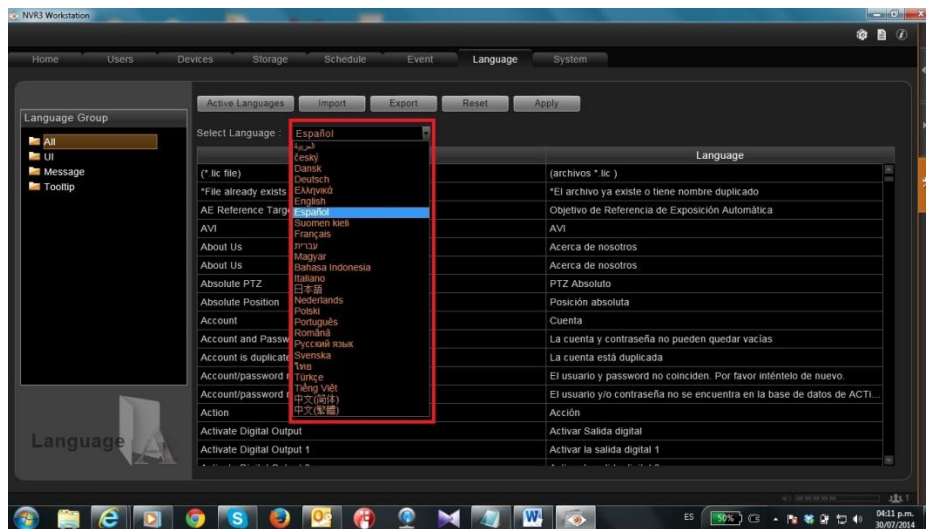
NVR3 Workstation

Home Users Devices Storage Schedule Event Language System

Language Group
All
UI
Message
Tooltip

Active Languages Import Export Reset Apply

Select Language : Español

العربية
česky
Dansk
Deutsch
Ελληνικά
English
Español
Suomen kieli
Français
עברית
Magyar
Bahasa Indonesia
Italiano
日本語
Nederlands
Polski
Português
Română
Русский язык
Svenska
ไทย
Türkçe
Tiếng Việt
中文(简体)
中文(繁體)

| | Language |
|---|---|
| (*.lic file) | (archivos *.lic ) |
| *File already exists | *El archivo ya existe o tiene nombre duplicado |
| AE Reference Targe | Objetivo de Referencia de Exposición Automática |
| AVI | AVI |
| About Us | Acerca de nosotros |
| About Us | Acerca de nosotros |
| Absolute PTZ | PTZ Absoluto |
| Absolute Position | Posición absoluta |
| Account | Cuenta |
| Account and Passw | La cuenta y contraseña no pueden quedar vacías |
| Account is duplicate | La cuenta está duplicada |
| Account/password | El usuario y password no coinciden. Por favor inténtelo de nuevo. |
| Account/password | El usuario y/o contraseña no se encuentra en la base de datos de ACTI... |
| Action | Acción |
| Activate Digital Output | Activar Salida digital |
| Activate Digital Output 1 | Activar la salida digital 1 |

Language

ES 50% 04:11 p.m. 30/07/2014